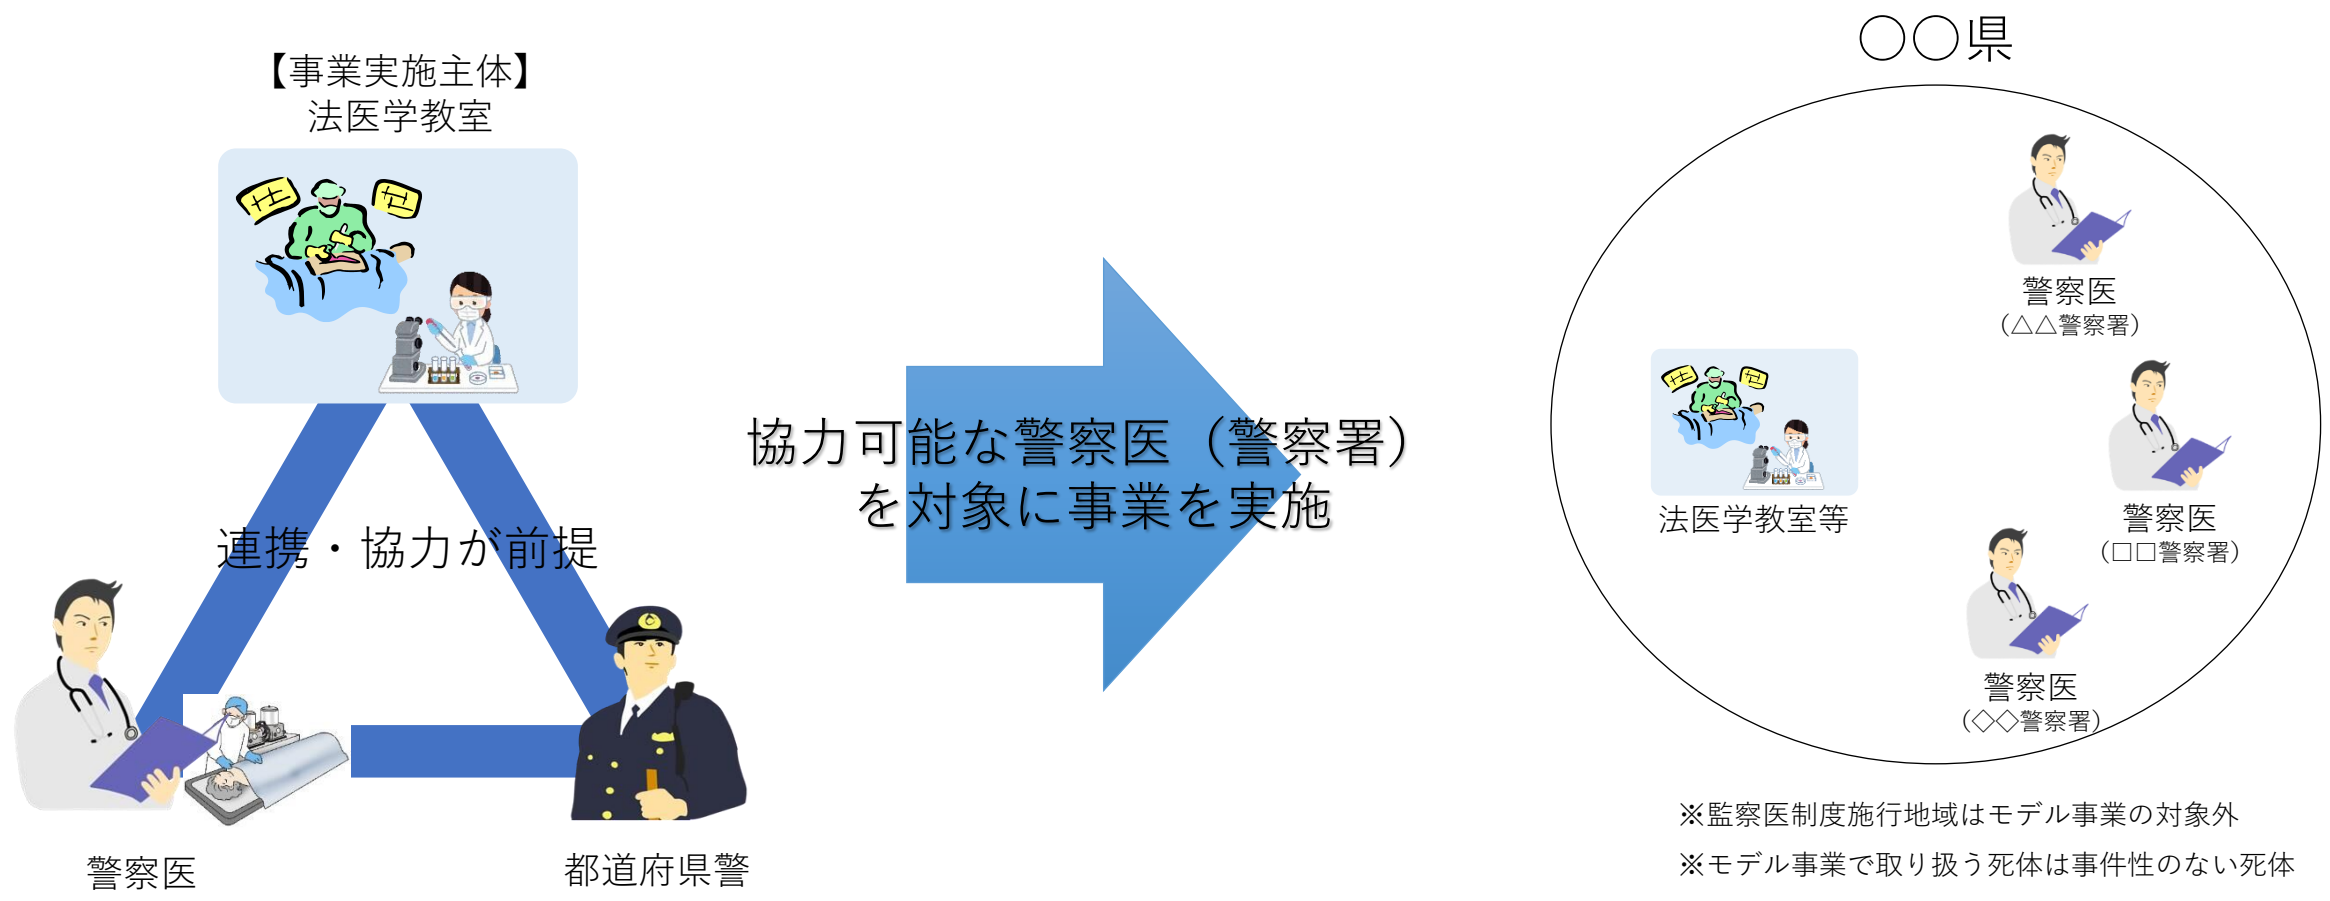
【事業実施主体】
法医学教室

連携・協力が前提

警察医

都道府県警

協力可能な警察医（警察署）
を対象に事業を実施

○○県

警察医
（△△警察署）

法医学教室等

警察医
（□□警察署）

警察医
（◇◇警察署）

※監察医制度施行地域はモデル事業の対象外

※モデル事業で取り扱う死体は事件性のない死体